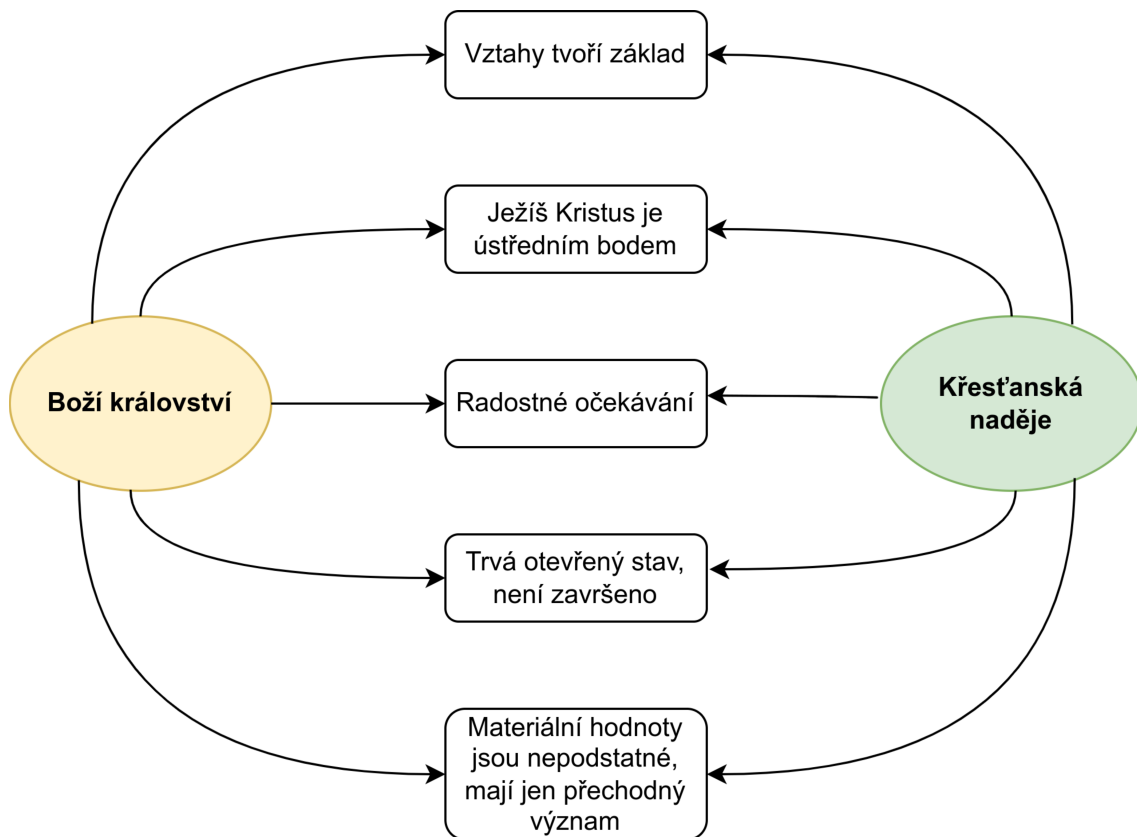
Vztahy tvoří základ

Ježíš Kristus je ústředním bodem

Boží království

Radostné očekávání

Křesťanská naděje

Trvá otevřený stav, není završeno

Materiální hodnoty jsou nepodstatné, mají jen přechodný význam